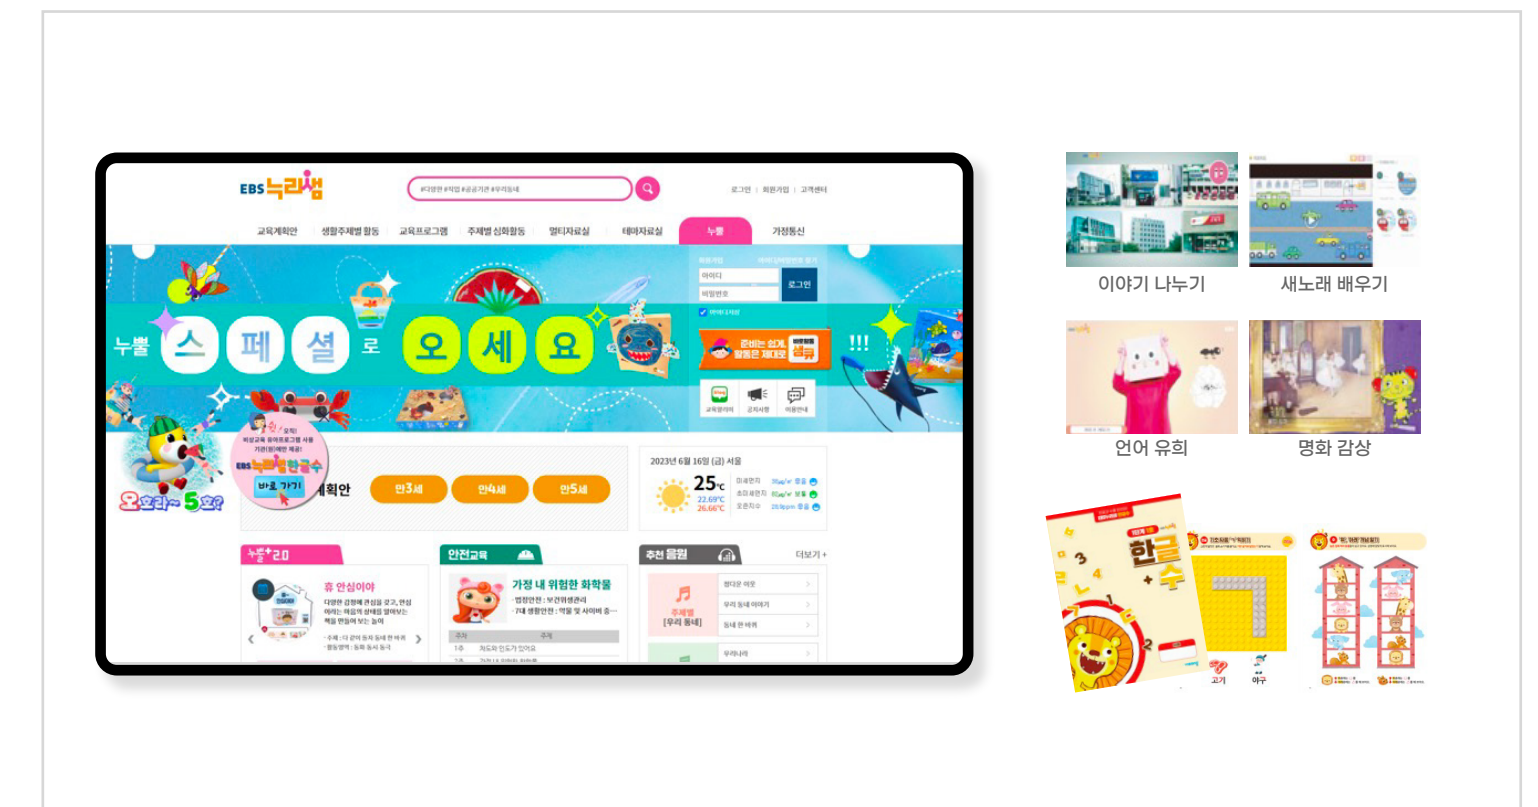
EBS 누리샘

#다양한 #직업 #공공기관 #우리동네

로그인 | 회원가입 | 고객센터

교육계획안 생활주제별 활동 교육프로그램 주제별 심화활동 멀티자료실 테마자료실 누뽈 가정통신

아이디
비밀번호
로그인

누뽈 스 페 셜 로 오 세 요 !!!

준비는 쉽게, 활동은 제대로

오호라~ 5호?

바로 가기

계획안 만3세 만4세 만5세

2023년 6월 16일 (금) 서울
25℃
22.69℃
26.66℃

누뽈+2.0
휴 안심이야

안전교육
가정 내 위험한 화학물

추천 음원
더보기 +
주제별 [우리 동네]
우리 동네 이야기
동네 한 바퀴
우리나라

이야기 나누기
새노래 배우기
언어 유희
명화 감상

한글 수
고기
야구